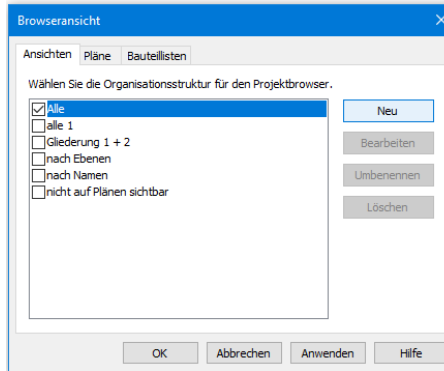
Browseransicht

×

Ansichten | Pläne | Bauteillisten

Wählen Sie die Organisationsstruktur für den Projektbrowser.

☑ Alle
☐ alle 1
☐ Gliederung 1 + 2
☐ nach Ebenen
☐ nach Namen
☐ nicht auf Plänen sichtbar

Neu
Bearbeiten
Umbenennen
Löschen

OK | Abbrechen | Anwenden | Hilfe